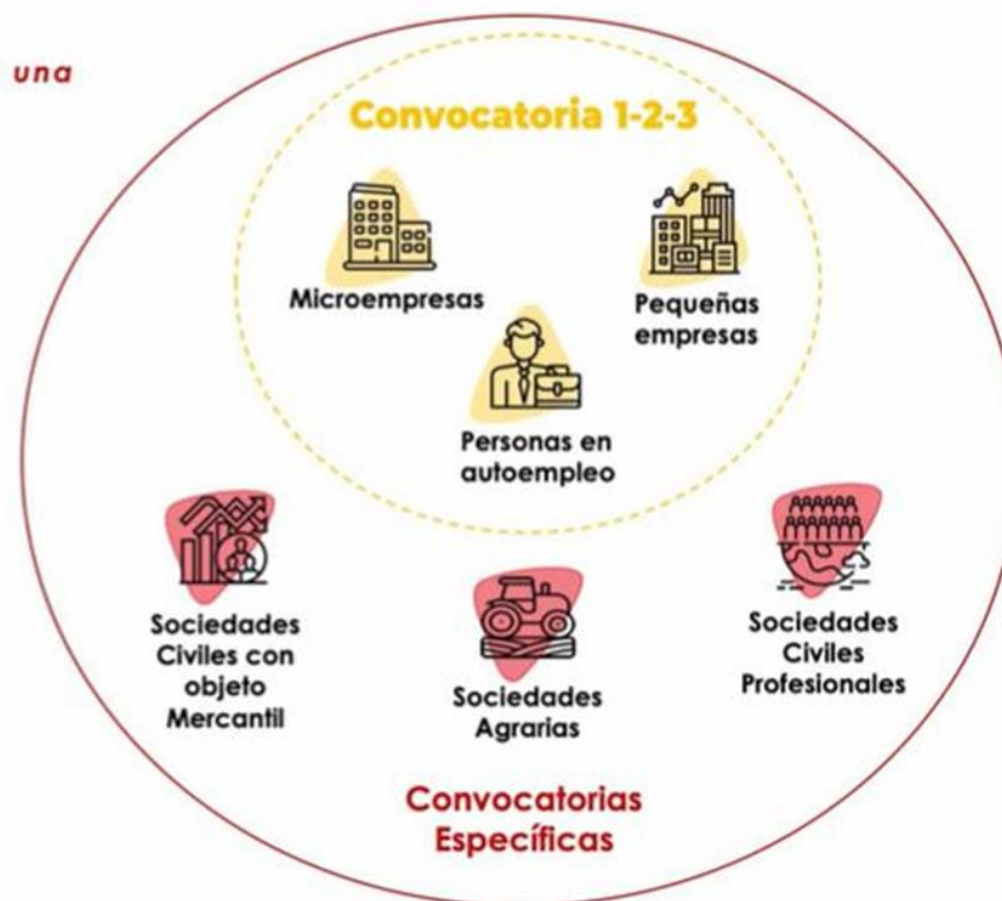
una

Convocatoria 1-2-3

Microempresas

Pequeñas empresas

Personas en autoempleo

Sociedades Civiles con objeto Mercantil

Sociedades Agrarias

Sociedades Civiles Profesionales

Convocatorias Específicas